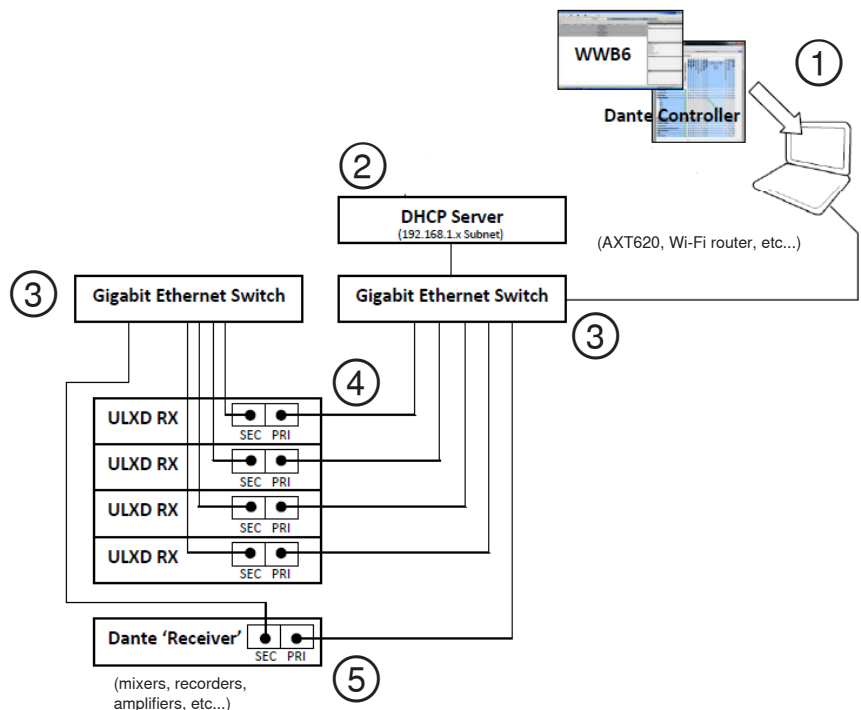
WWB6

Dante Controller

1

2

DHCP Server
(192.168.1.x Subnet)

(AXT620, Wi-Fi router, etc...)

3

Gigabit Ethernet Switch

Gigabit Ethernet Switch

3

4

ULXD RX
SEC PRI

ULXD RX
SEC PRI

ULXD RX
SEC PRI

ULXD RX
SEC PRI

Dante 'Receiver'
SEC PRI

5

(mixers, recorders, amplifiers, etc...)